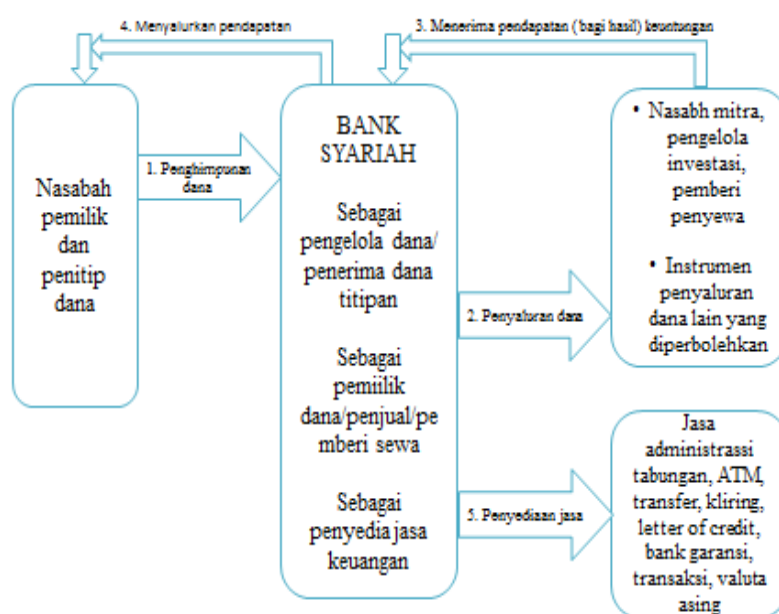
4. Menyalurkan pendapatan

3. Menerima pendapatan (bagi hasil) keuntungan

Nasabah pemilik dan penitip dana

1. Penghimpunan dana

BANK SYARIAH

Sebagai pengelola dana/ penerima dana titipan

Sebagai pemiilik dana/penjual/pemberi sewa

Sebagai penyedia jasa keuangan

2. Penyaluran dana

5. Penyediaan jasa

• Nasabh mitra, pengelola investasi, pemberi penyewa

• Instrumen penyaluran dana lain yang diperbolehkan

Jasa administrassi tabungan, ATM, transfer, kliring, letter of credit, bank garansi, transaksi, valuta asing